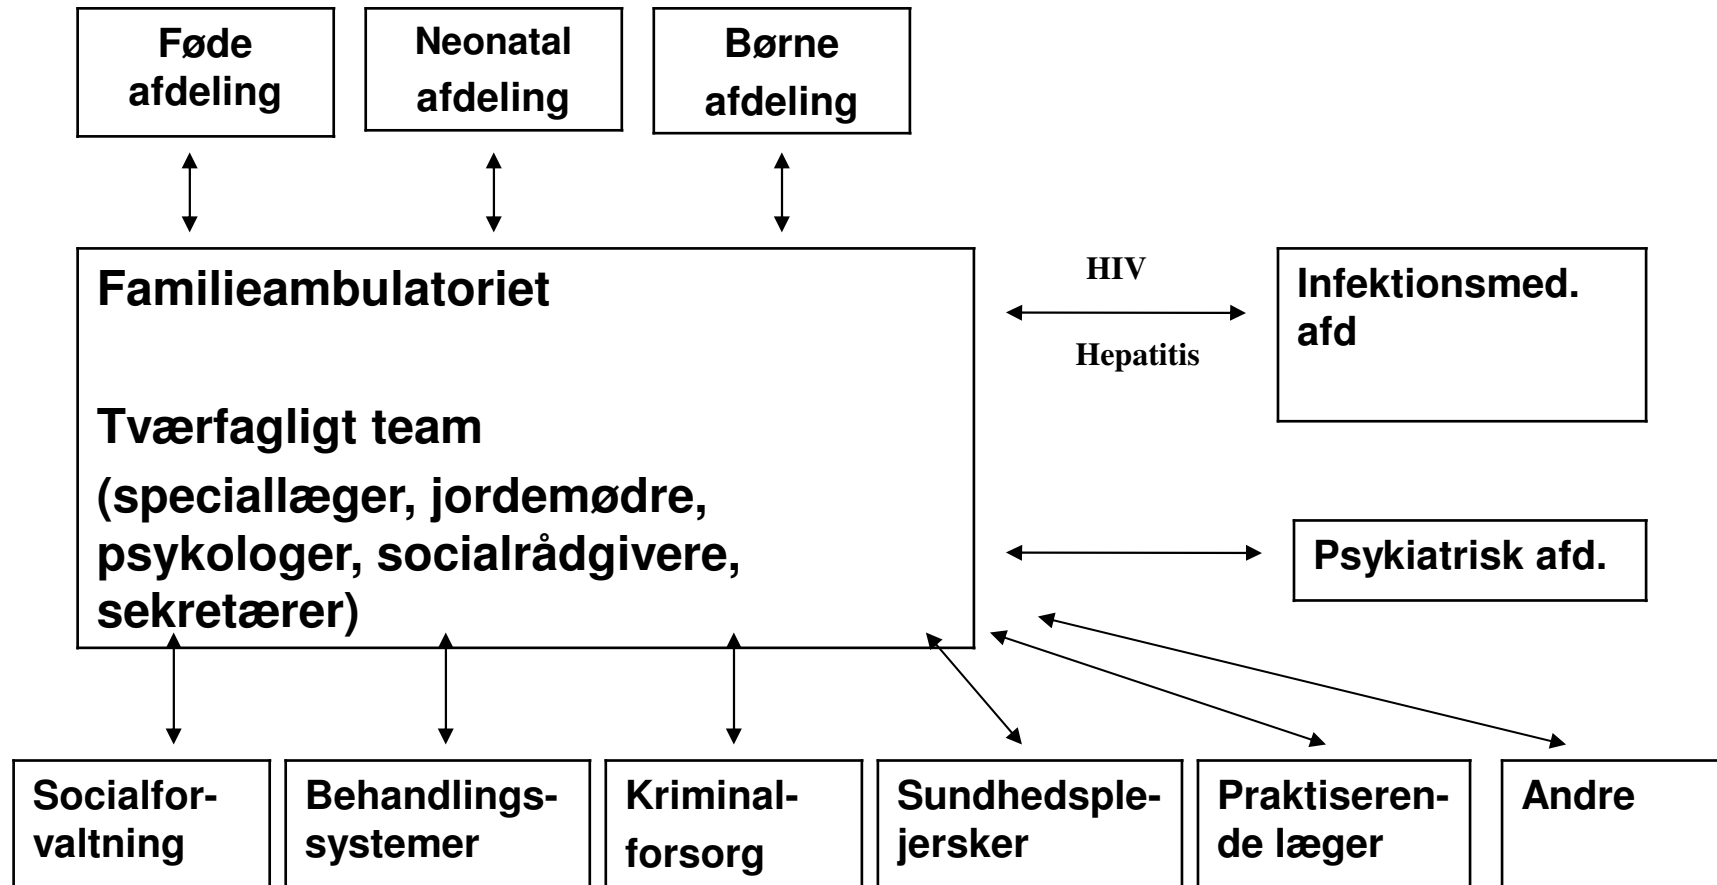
Føde afdeling

Neonatal afdeling

Børne afdeling

Familieambulatoriet

Tværfagligt team

(speciallæger, jordemødre, psykologer, socialrådgivere, sekretærer)

HIV

Hepatitis

Infektionsmed. afd

Psykiatrisk afd.

Socialforvaltning

Behandlingssystemer

Kriminalforsorg

Sundhedsplejersker

Praktiserende læger

Andre